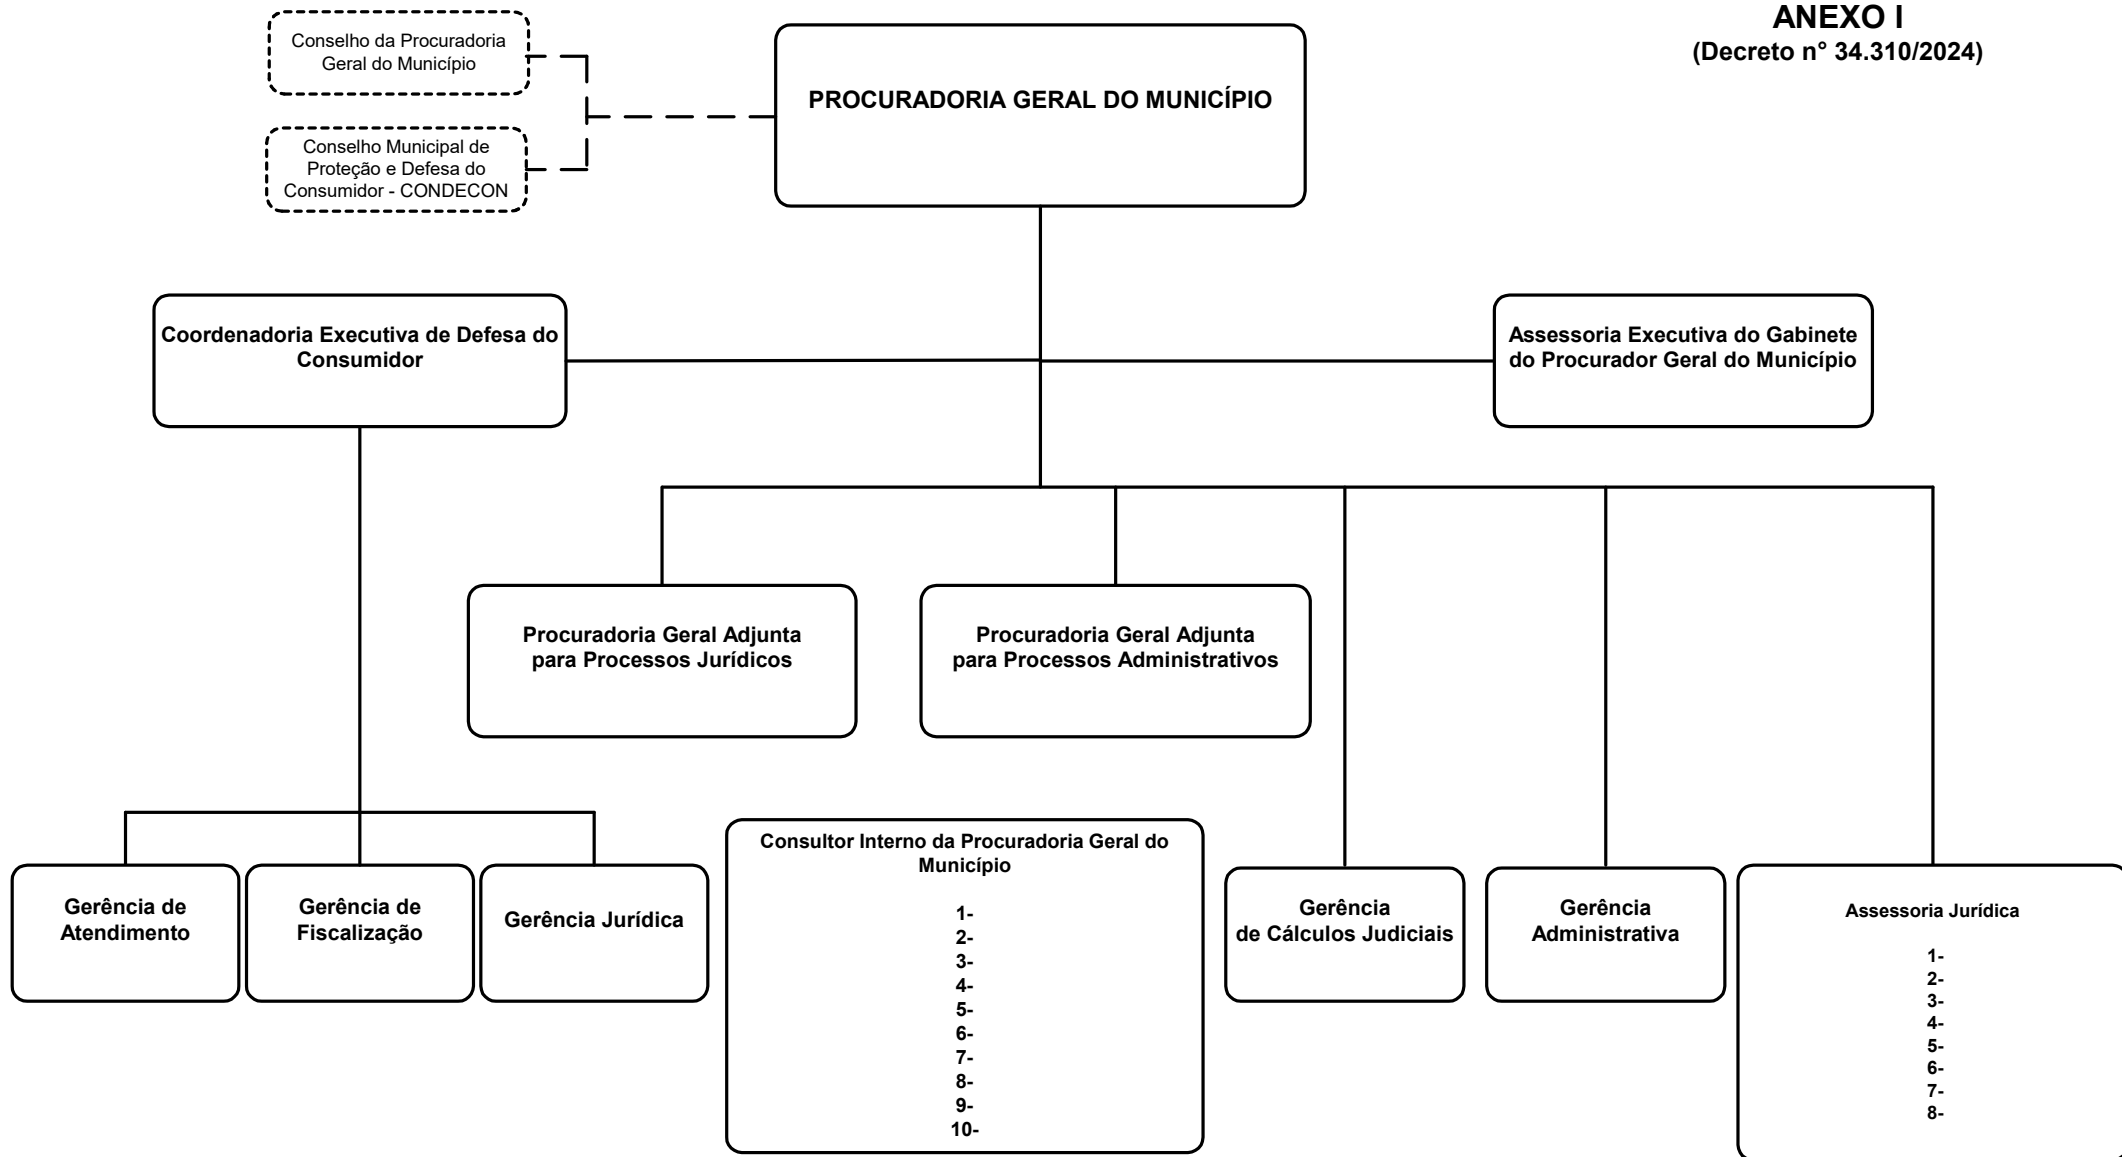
ANEXO I
(Decreto n° 34.310/2024)

Conselho da Procuradoria Geral do Município

Conselho Municipal de Proteção e Defesa do Consumidor - CONDECON

PROCURADORIA GERAL DO MUNICÍPIO

Coordenadoria Executiva de Defesa do Consumidor

Assessoria Executiva do Gabinete do Procurador Geral do Município

Procuradoria Geral Adjunta para Processos Jurídicos

Procuradoria Geral Adjunta para Processos Administrativos

Gerência de Atendimento

Gerência de Fiscalização

Gerência Jurídica

Consultor Interno da Procuradoria Geral do Município

1-
2-
3-
4-
5-
6-
7-
8-
9-
10-

Gerência de Cálculos Judiciais

Gerência Administrativa

Assessoria Jurídica

1-
2-
3-
4-
5-
6-
7-
8-